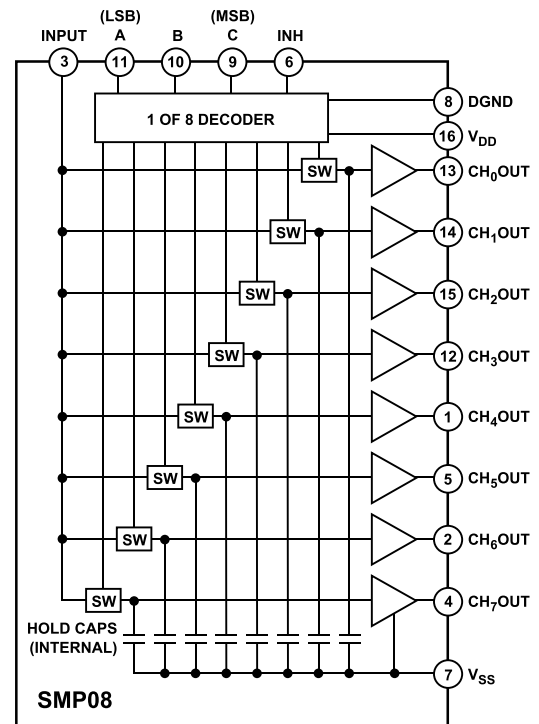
INPUT (LSB) A B (MSB) C INH

3 11 10 9 6

1 OF 8 DECODER

8 DGND

16 $V_{DD}$

SW 13 $CH_0OUT$

SW 14 $CH_1OUT$

SW 15 $CH_2OUT$

SW 12 $CH_3OUT$

SW 1 $CH_4OUT$

SW 5 $CH_5OUT$

SW 2 $CH_6OUT$

SW 4 $CH_7OUT$

HOLD CAPS (INTERNAL)

7 $V_{SS}$

SMP08